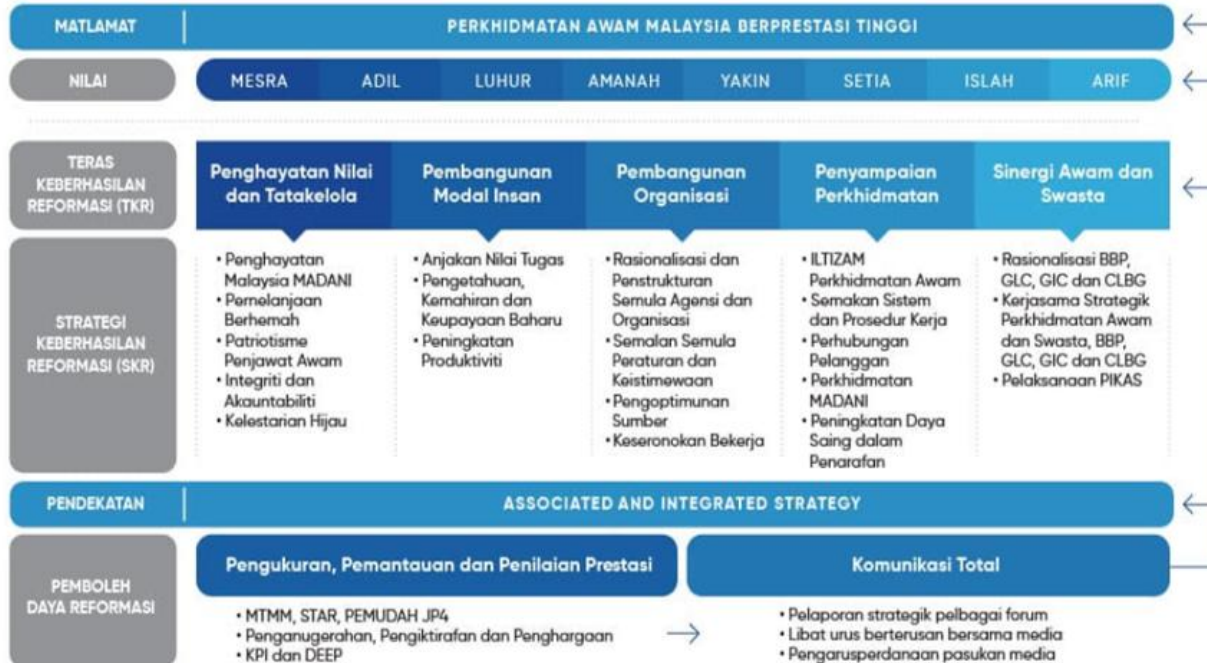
MATLAMAT

PERKHIDMATAN AWAM MALAYSIA BERPRESTASI TINGGI

NILAI

MESRA | ADIL | LUHUR | AMANAH | YAKIN | SETIA | ISLAH | ARIF

TERAS KEBERHASILAN REFORMASI (TKR)

Penghayatan Nilai dan Tatakelola

Pembangunan Modal Insan

Pembangunan Organisasi

Penyampaian Perkhidmatan

Sinergi Awam dan Swasta

STRATEGI KEBERHASILAN REFORMASI (SKR)

• Penghayatan Malaysia MADANI
• Pemelanjaan Berhemah
• Patriotisme Penjawat Awam
• Integriti dan Akauntabiliti
• Kelestarian Hijau

• Anjakan Nilai Tugas
• Pengetahuan, Kemahiran dan Keupayaan Baharu
• Peningkatan Produktiviti

• Rasionalisasi dan Penstrukturan Semula Agensi dan Organisasi
• Semakan Semula Peraturan dan Keistimewaan
• Pengoptimunan Sumber
• Keseronokan Bekerja

• ILTIZAM Perkhidmatan Awam
• Semakan Sistem dan Prosedur Kerja
• Perhubungan Pelanggan
• Perkhidmatan MADANI
• Peningkatan Daya Saing dalam Penarafan

• Rasionalisasi BBP, GLC, GIC dan CLBG
• Kerjasama Strategik Perkhidmatan Awam dan Swasta, BBP, GLC, GIC dan CLBG
• Pelaksanaan PIKAS

PENDEKATAN

ASSOCIATED AND INTEGRATED STRATEGY

PEMBOLEH DAYA REFORMASI

Pengukuran, Pemantauan dan Penilaian Prestasi

• MTMM, STAR, PEMUDAH JP4
• Penganugerahan, Pengiktirafan dan Penghargaan
• KPI dan DEEP

Komunikasi Total

• Pelaporan strategik pelbagai forum
• Libat urus berterusan bersama media
• Pengarusperdanaan pasukan media